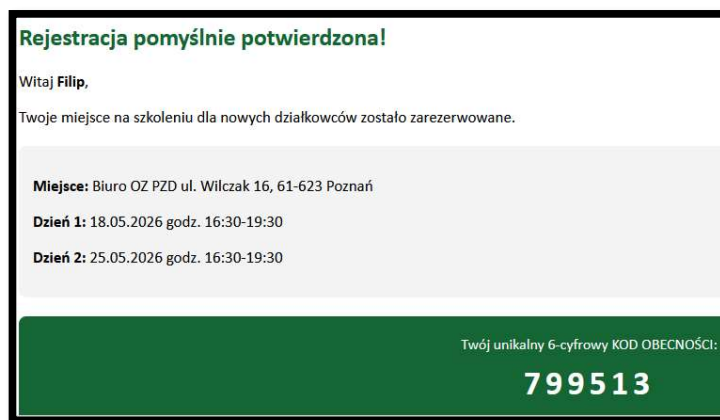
Rejestracja pomyślnie potwierdzona!

Witaj **Filip**,

Twoje miejsce na szkoleniu dla nowych działkowców zostało zarezerwowane.

**Miejsce:** Biuro OZ PZD ul. Wilczak 16, 61-623 Poznań

**Dzień 1:** 18.05.2026 godz. 16:30-19:30

**Dzień 2:** 25.05.2026 godz. 16:30-19:30

Twój unikalny 6-cyfrowy KOD OBECNOŚCI:

799513